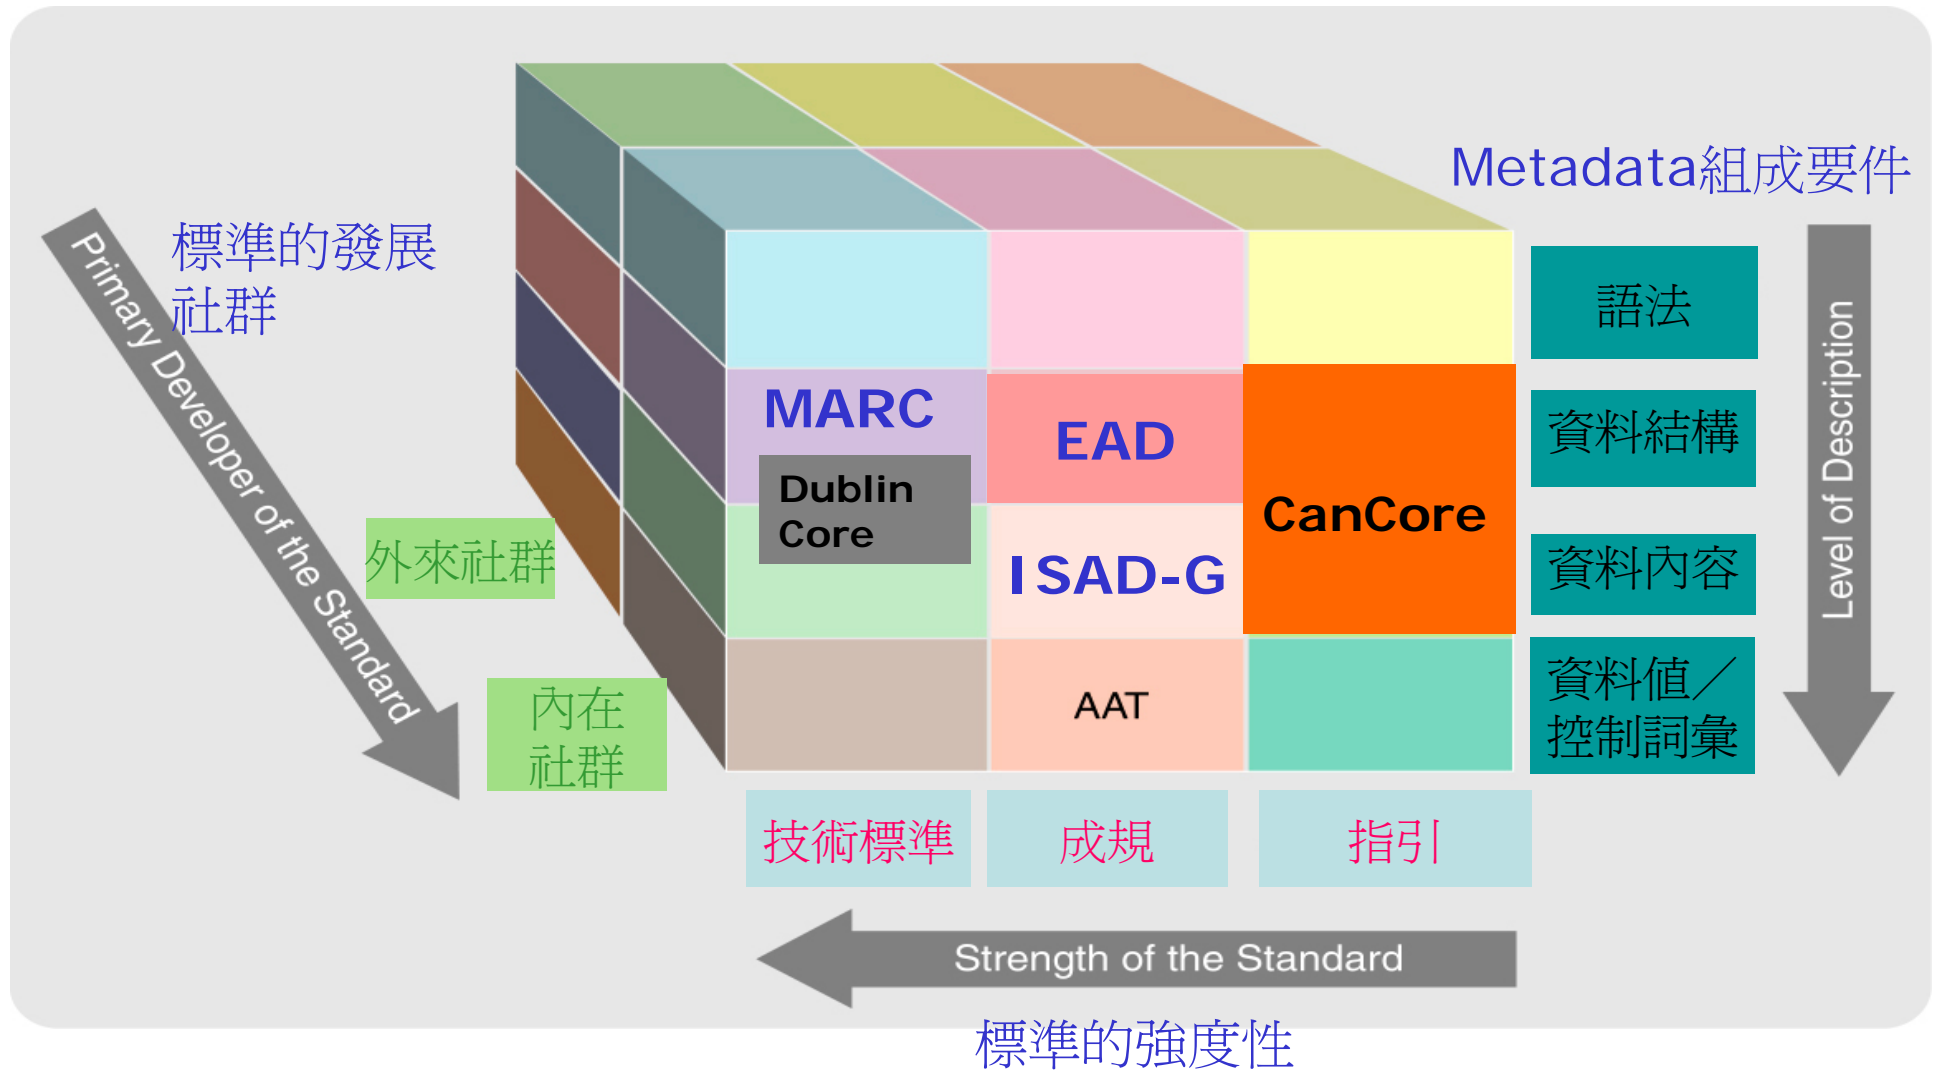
Metadata組成要件

標準的發展
社群

Primary Developer of the Standard

外來社群

內在
社群

MARC

Dublin
Core

EAD

ISAD-G

CanCore

AAT

語法

資料結構

資料內容

資料值／
控制詞彙

Level of Description

技術標準

成規

指引

Strength of the Standard

標準的強度性